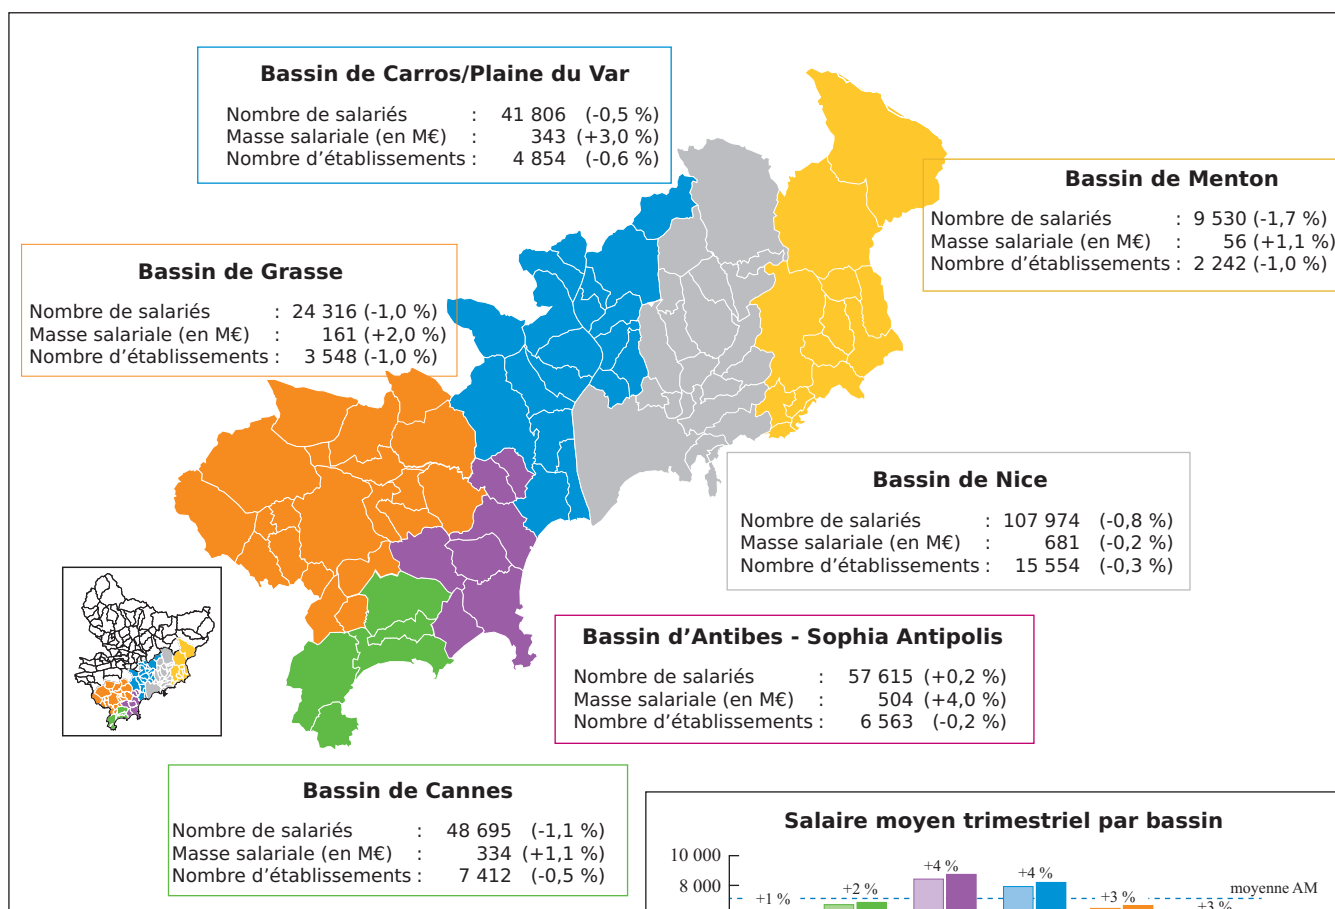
Bassin de Carros/Plaine du Var

| | | | |
|---|---|---|---|
| Nombre de salariés | : | 41 806 | (-0,5 %) |
| Masse salariale (en M€) | : | 343 | (+3,0 %) |
| Nombre d'établissements | : | 4 854 | (-0,6 %) |

Bassin de Menton

| | | | |
|---|---|---|---|
| Nombre de salariés | : | 9 530 | (-1,7 %) |
| Masse salariale (en M€) | : | 56 | (+1,1 %) |
| Nombre d'établissements | : | 2 242 | (-1,0 %) |

Bassin de Grasse

| | | | |
|---|---|---|---|
| Nombre de salariés | : | 24 316 | (-1,0 %) |
| Masse salariale (en M€) | : | 161 | (+2,0 %) |
| Nombre d'établissements | : | 3 548 | (-1,0 %) |

Bassin de Nice

| | | | |
|---|---|---|---|
| Nombre de salariés | : | 107 974 | (-0,8 %) |
| Masse salariale (en M€) | : | 681 | (-0,2 %) |
| Nombre d'établissements | : | 15 554 | (-0,3 %) |

Bassin d'Antibes - Sophia Antipolis

| | | | |
|---|---|---|---|
| Nombre de salariés | : | 57 615 | (+0,2 %) |
| Masse salariale (en M€) | : | 504 | (+4,0 %) |
| Nombre d'établissements | : | 6 563 | (-0,2 %) |

Bassin de Cannes

| | | | |
|---|---|---|---|
| Nombre de salariés | : | 48 695 | (-1,1 %) |
| Masse salariale (en M€) | : | 334 | (+1,1 %) |
| Nombre d'établissements | : | 7 412 | (-0,5 %) |

Salaire moyen trimestriel par bassin

10 000
8 000
+1 %
+2 %
+4 %
+4 %
+3 %
+3 %
moyenne AM